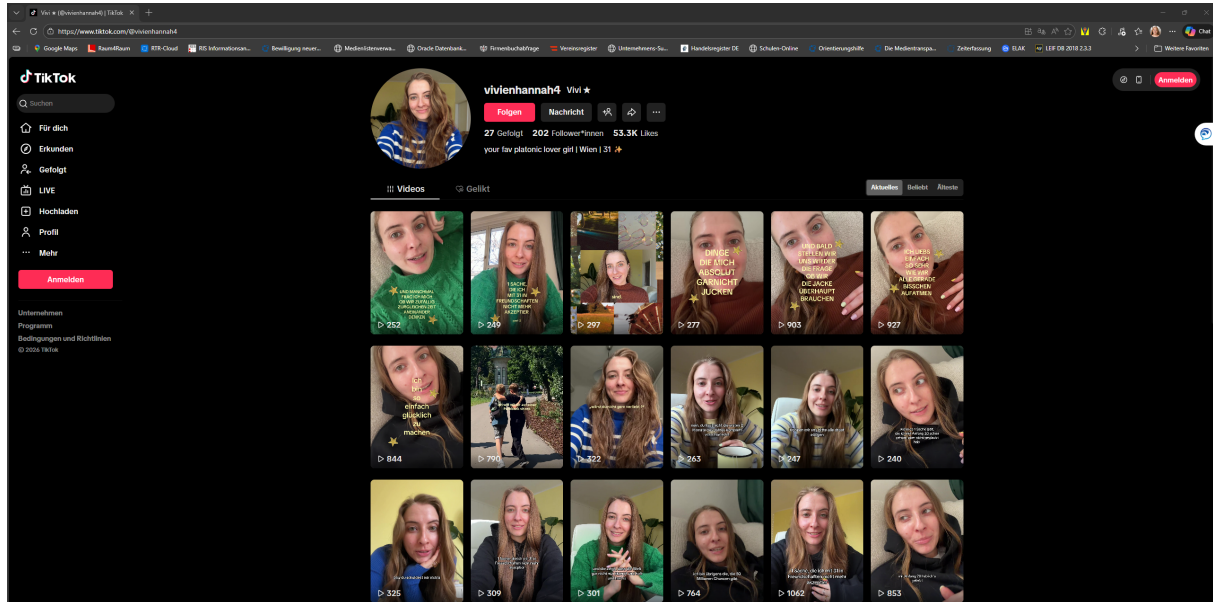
Vivi ★ (@vivienhannah4) | TikTok
https://www.tiktok.com/@vivienhannah4
Google Maps Raum4Raum RTR-Cloud RIS Informationsan... Bewilligung neuer... Medienlistenverwa... Oracle Datenbank... Firmenbuchabfrage Vereinsregister Unternehmens-Su... Handelsregister DE Schulen-Online Orientierungshilfe Die Medientranspa... Zeiterfassung ELAK LEIF DB 2018 2.3.3 Weitere Favoriten
Chat

TikTok
Suchen
Für dich
Erkunden
Gefolgt
LIVE
Hochladen
Profil
Mehr
Anmelden
Unternehmen
Programm
Bedingungen und Richtlinien
© 2026 TikTok

vivienhannah4 Vivi ★
Folgen Nachricht
27 Gefolgt 202 Follower*innen 53.3K Likes
your fav platonic lover girl | Wien | 31 ✨
Anmelden
Videos Gelikt
Aktuelles Beliebt Älteste

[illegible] 252
1 SACHE, DIE ICH MIT 31 IN FREUNDSCHAFTEN NICHT MEHR AKZEPTIERE 249
297
DINGE DIE MICH ABSOLUT GARNICHT JUCKEN 277
UND BALD STEHEN WIR UNS WIEDER DIE FRAGE OB WIR DIE JACKE ÜBERHAUPT BRAUCHEN 903
CHEESS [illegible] ICH SO SEHR WIE WIR ALLE GERADE BISSCHEN AUFATMEN 927
ich bin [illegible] einfach glücklich zu machen 844
790
322
263
247
240
325
309
301
764
1062
853